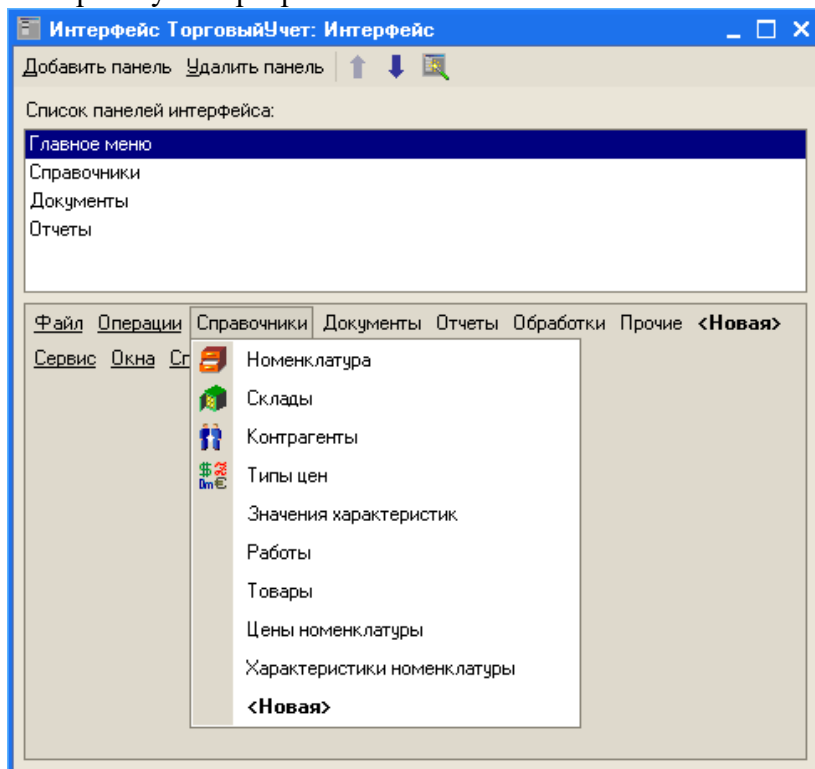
Интерфейс ТорговыйУчет: Интерфейс

Добавить панель Удалить панель

Список панелей интерфейса:

Главное меню
Справочники
Документы
Отчеты

Файл Операции Справочники Документы Отчеты Обработки Прочие <Новая>
Сервис Окна Сп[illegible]

Номенклатура
Склады
Контрагенты
Типы цен
Значения характеристик
Работы
Товары
Цены номенклатуры
Характеристики номенклатуры
<Новая>